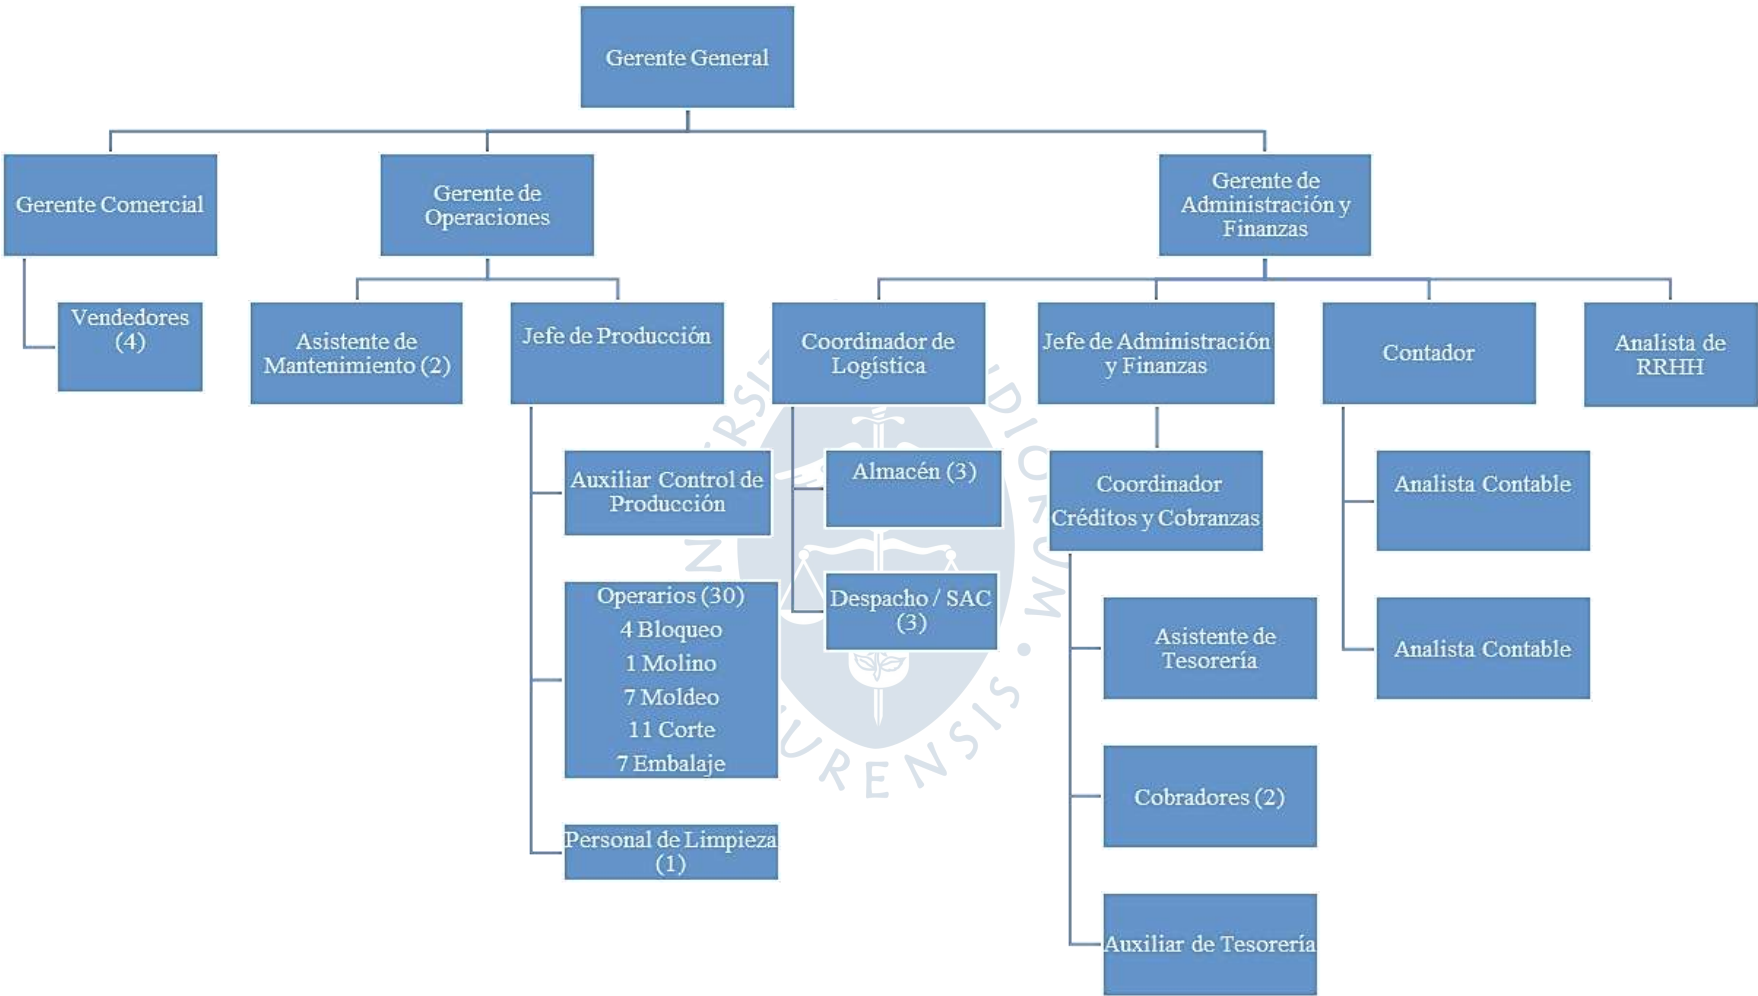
Gerente General

Gerente Comercial

Vendedores (4)

Gerente de Operaciones

Asistente de Mantenimiento (2)

Jefe de Producción

Auxiliar Control de Producción

Operarios (30)
4 Bloqueo
1 Molino
7 Moldeo
11 Corte
7 Embalaje

Personal de Limpieza (1)

Gerente de Administración y Finanzas

Coordinador de Logística

Almacén (3)

Despacho / SAC (3)

Jefe de Administración y Finanzas

Coordinador Créditos y Cobranzas

Asistente de Tesorería

Cobradores (2)

Auxiliar de Tesorería

Contador

Analista Contable

Analista Contable

Analista de RRHH